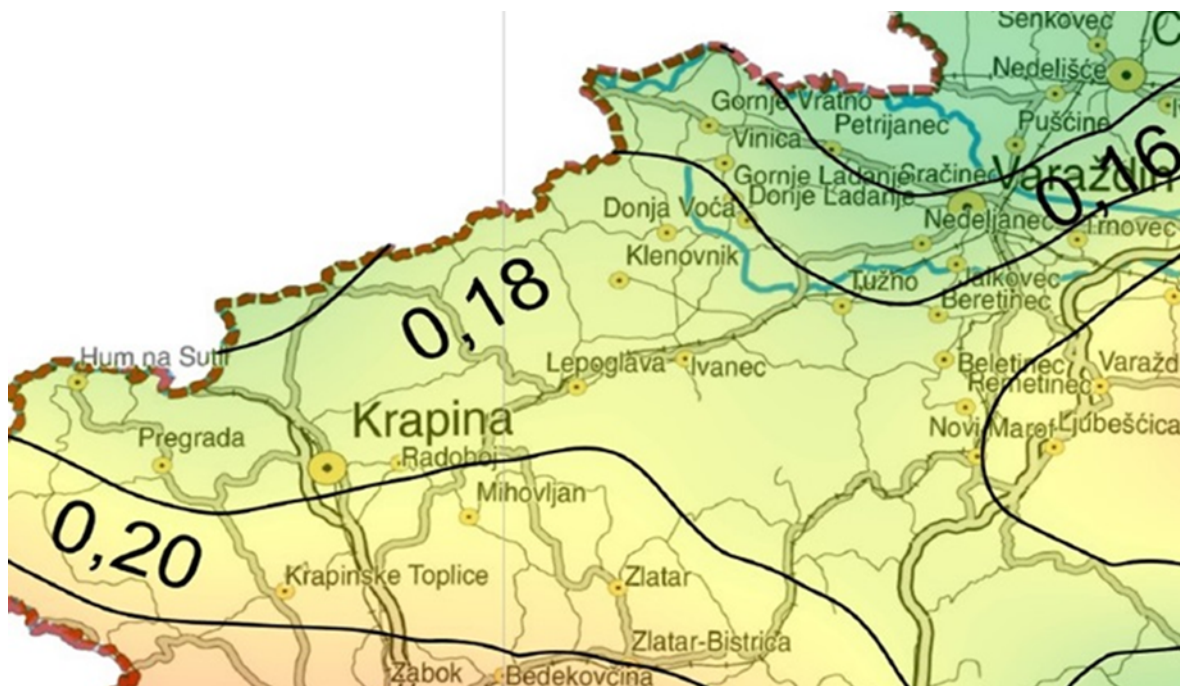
Senkovec
Nedelišće
Gornje Vratno
Vinica
Petrijanec
Pušćine
Gornje Ladanje
Sračinec
Donje Ladanje
Varaždin
0,16
Donja Voća
Nedeljanec
Trnovec
Klenovnik
Tužno
Jalkovec
Beretinec
0,18
Hum na Sutli
Lepoglava
Ivanec
Beletinec
Remetinec
Varažd
Krapina
Pregrada
Novi Marof
Ljubešćica
Radoboj
Mihovljan
0,20
Krapinske Toplice
Zlatar
Zlatar-Bistrica
Zabok
Bedekovčina